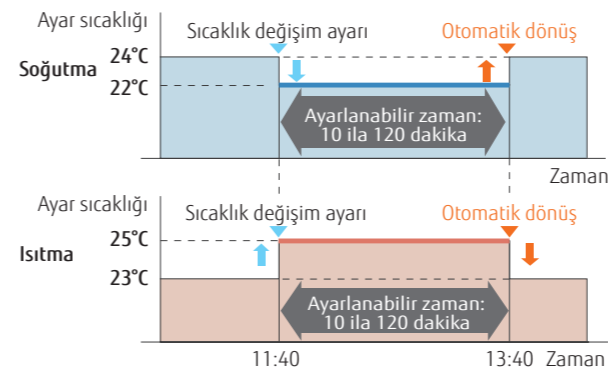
Ayar sıcaklığı
Sıcaklık değişim ayarı
Otomatik dönüş
Soğutma
24°C
22°C
Ayarlanabilir zaman: 10 ila 120 dakika
Zaman

Ayar sıcaklığı
Sıcaklık değişim ayarı
Otomatik dönüş
Isıtma
25°C
23°C
Ayarlanabilir zaman: 10 ila 120 dakika
11:40
13:40
Zaman